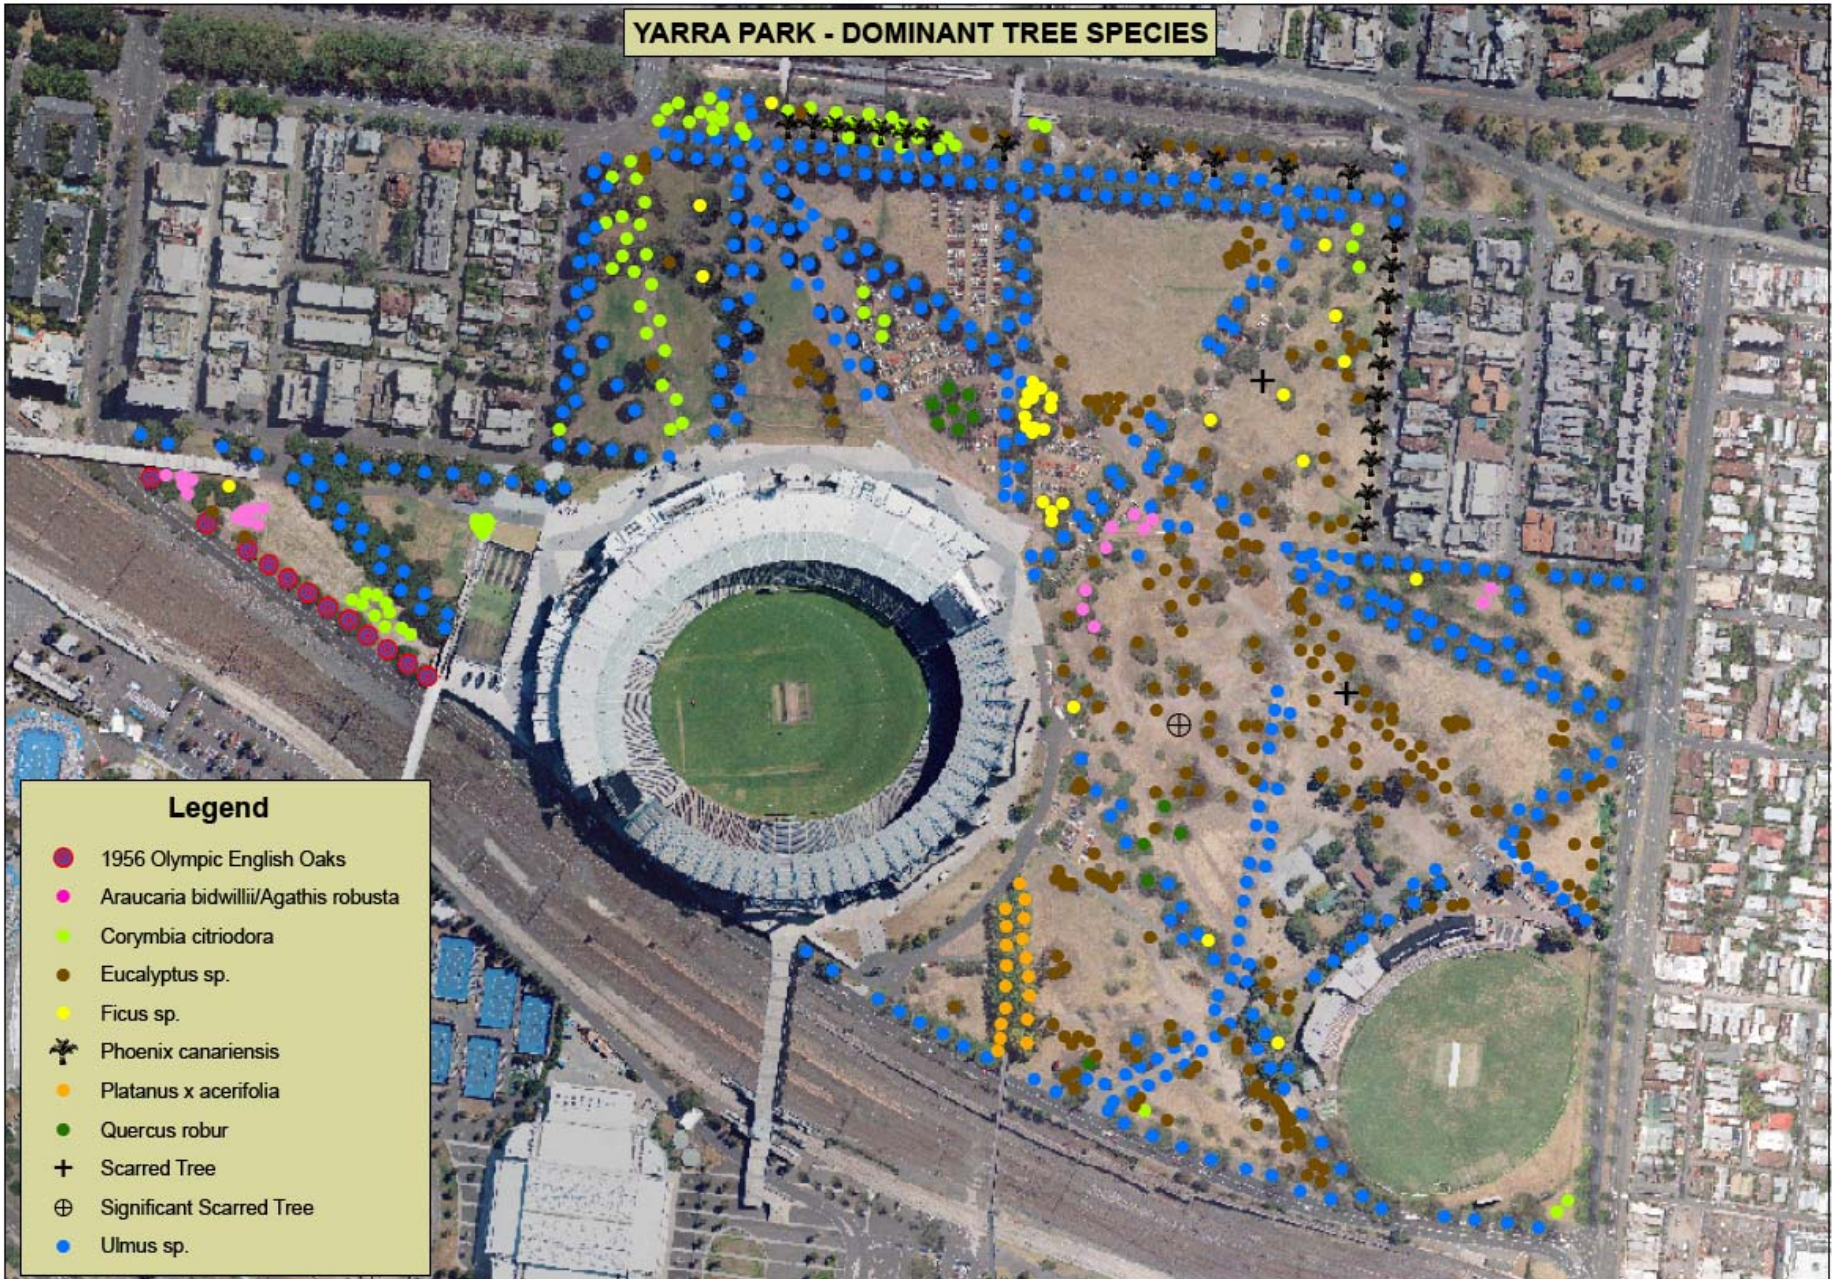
YARRA PARK - DOMINANT TREE SPECIES

Legend

1956 Olympic English Oaks
Araucaria bidwillii/Agathis robusta
Corymbia citriodora
Eucalyptus sp.
Ficus sp.
Phoenix canariensis
Platanus x acerifolia
Quercus robur
Scarred Tree
Significant Scarred Tree
Ulmus sp.